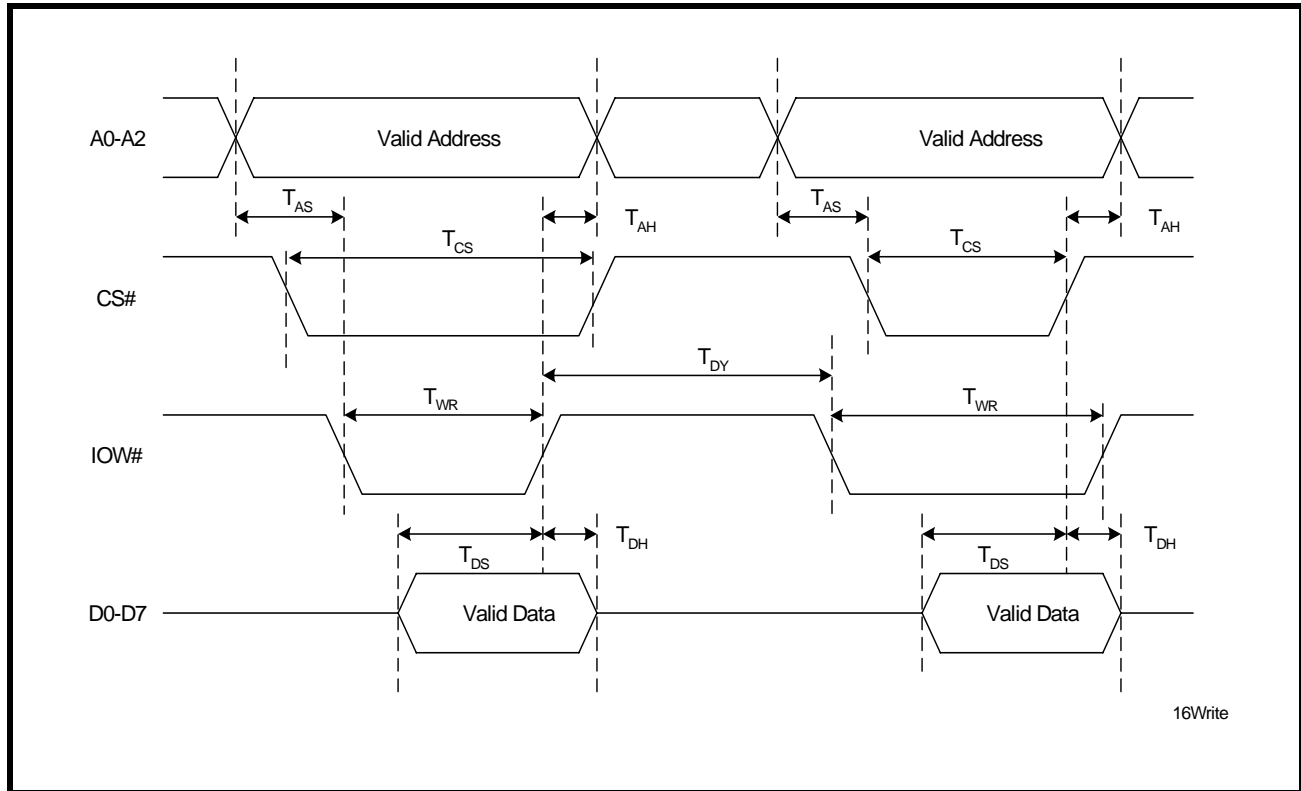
A0-A2

Valid Address

Valid Address

$T_{AS}$

$T_{AH}$

$T_{AS}$

$T_{AH}$

$T_{CS}$

$T_{CS}$

CS#

$T_{DY}$

$T_{WR}$

$T_{WR}$

IOW#

$T_{DS}$

$T_{DH}$

$T_{DS}$

$T_{DH}$

D0-D7

Valid Data

Valid Data

16Write